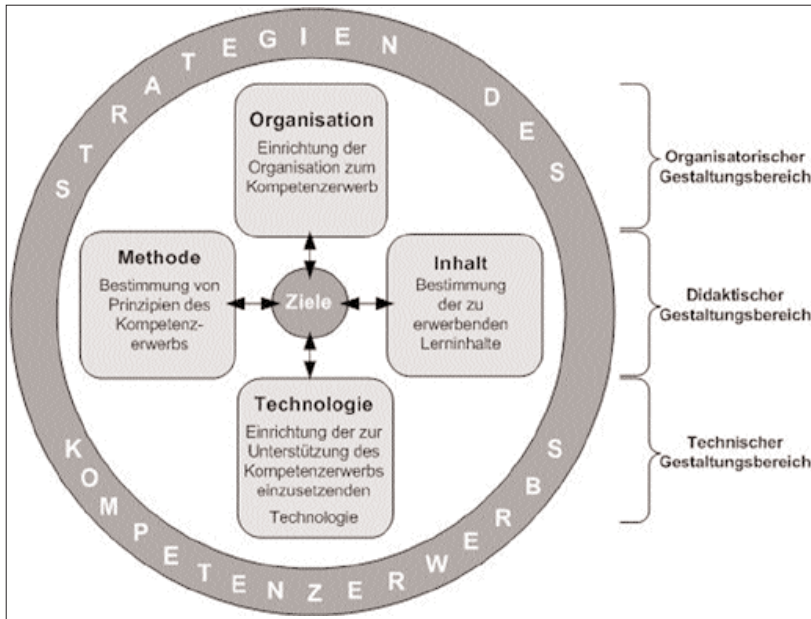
STRATEGIEN DES KOMPETENZERWERBS

Organisation
Einrichtung der Organisation zum Kompetenzerwerb

Methode
Bestimmung von Prinzipien des Kompetenzerwerbs

Ziele

Inhalt
Bestimmung der zu erwerbenden Lerninhalte

Technologie
Einrichtung der zur Unterstützung des Kompetenzerwerbs einzusetzenden Technologie

Organisatorischer Gestaltungsbereich

Didaktischer Gestaltungsbereich

Technischer Gestaltungsbereich